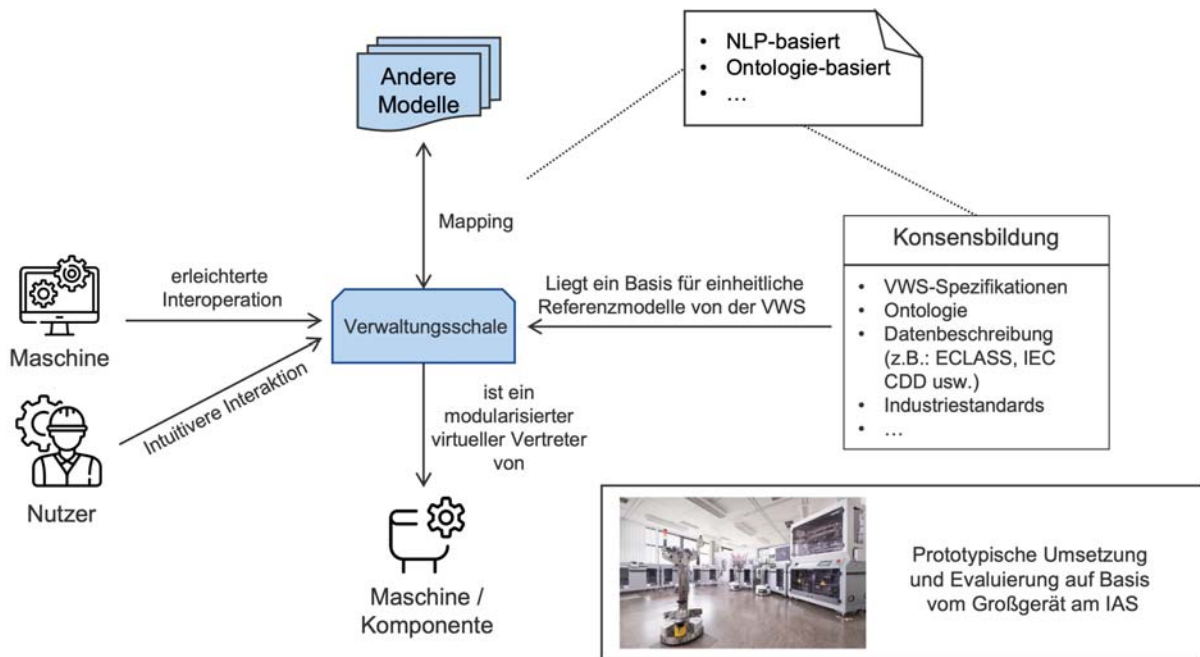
Andere Modelle

• NLP-basiert
• Ontologie-basiert
• …

Mapping

Konsensbildung

• VWS-Spezifikationen
• Ontologie
• Datenbeschreibung (z.B.: ECLASS, IEC CDD usw.)
• Industriestandards
• …

erleichterte Interoperation

Maschine

Intuitivere Interaktion

Nutzer

Verwaltungsschale

Liegt ein Basis für einheitliche Referenzmodelle von der VWS

ist ein modularisierter virtueller Vertreter von

Maschine / Komponente

Prototypische Umsetzung und Evaluierung auf Basis vom Großgerät am IAS